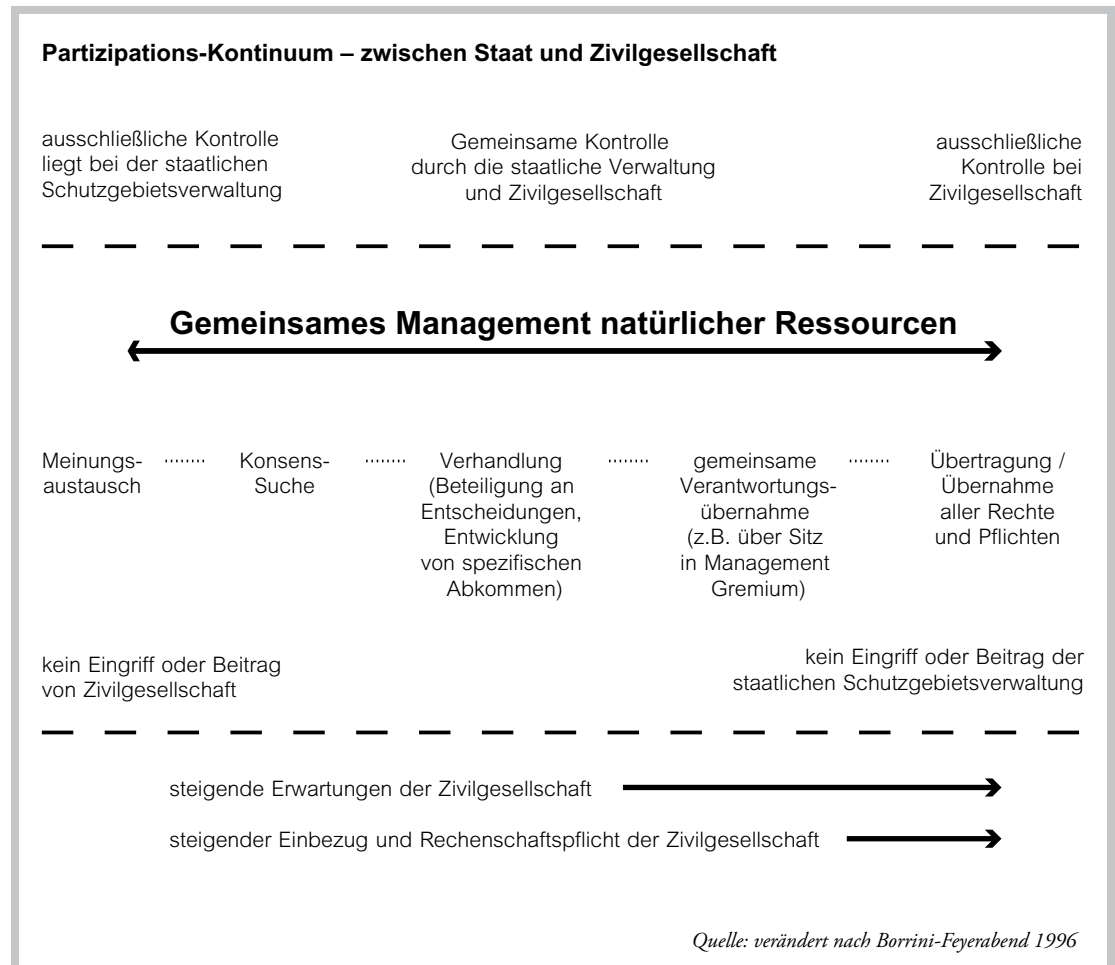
Partizipations-Kontinuum – zwischen Staat und Zivilgesellschaft

ausschließliche Kontrolle liegt bei der staatlichen Schutzgebietsverwaltung

Gemeinsame Kontrolle durch die staatliche Verwaltung und Zivilgesellschaft

ausschließliche Kontrolle bei Zivilgesellschaft

Gemeinsames Management natürlicher Ressourcen

Meinungsaustausch ........ KonsensSuche ........ Verhandlung (Beteiligung an Entscheidungen, Entwicklung von spezifischen Abkommen) ........ gemeinsame Verantwortungsübernahme (z.B. über Sitz in Management Gremium) ........ Übertragung / Übernahme aller Rechte und Pflichten

kein Eingriff oder Beitrag von Zivilgesellschaft

kein Eingriff oder Beitrag der staatlichen Schutzgebietsverwaltung

steigende Erwartungen der Zivilgesellschaft

steigender Einbezug und Rechenschaftspflicht der Zivilgesellschaft

Quelle: verändert nach Borrini-Feyerabend 1996